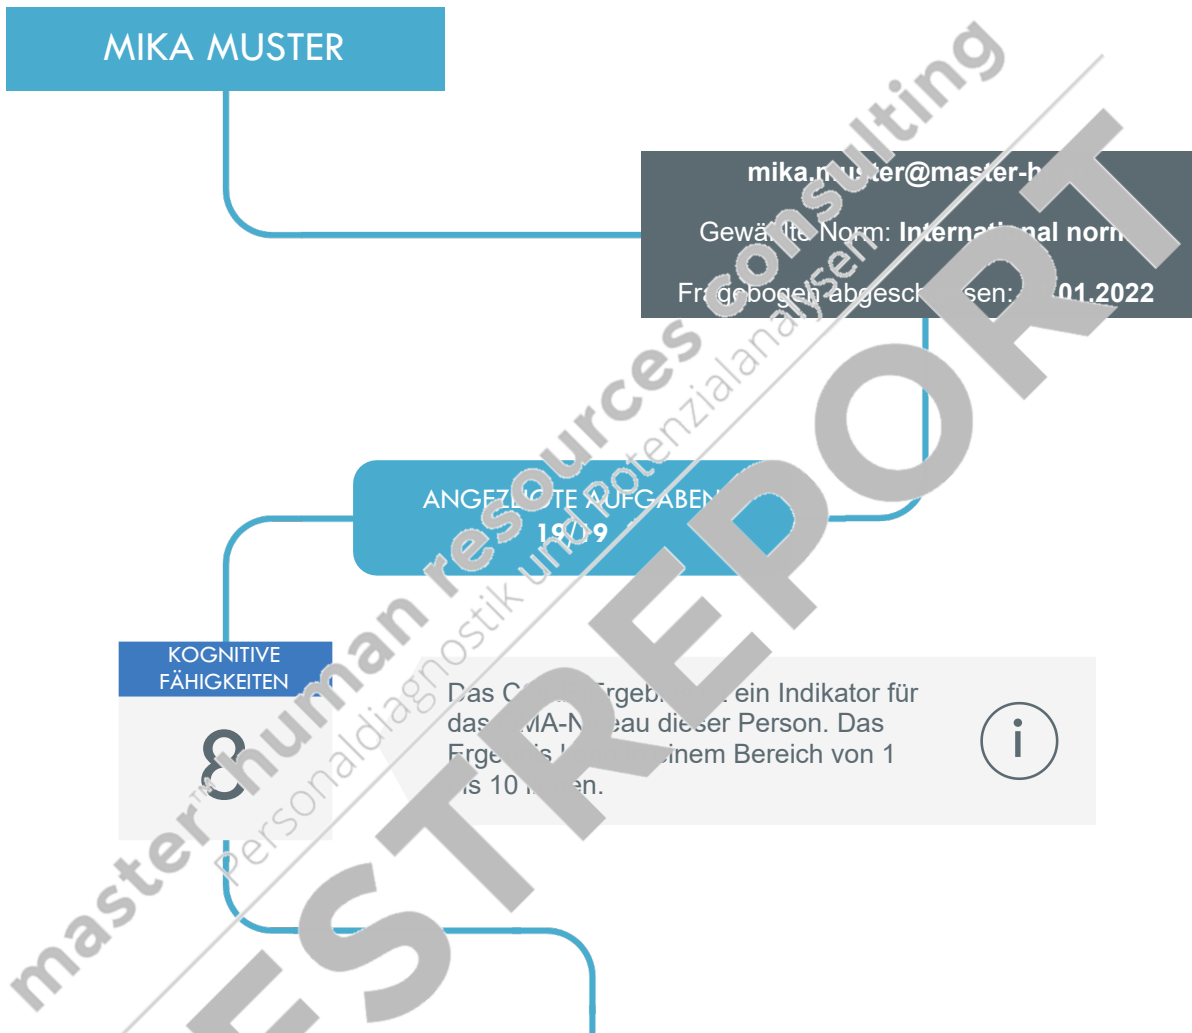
MIKA MUSTER

mika.m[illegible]ter@master-h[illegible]

Gewä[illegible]lte Norm: Internati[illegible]nal norm

Fr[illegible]gebogen abgesch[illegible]sen: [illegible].01.2022

ANGEZ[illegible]TE AUFGABEN
19/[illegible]9

KOGNITIVE FÄHIGKEITEN

8

Das C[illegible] Ergebn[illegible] ein Indikator für das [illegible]MA-N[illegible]eau dieser Person. Das Ergeb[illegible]is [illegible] einem Bereich von 1 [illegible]is 10 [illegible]en.

i

master™ human resources consulting
Personaldiagnostik und Potenzialanalysen

TESTREPORT